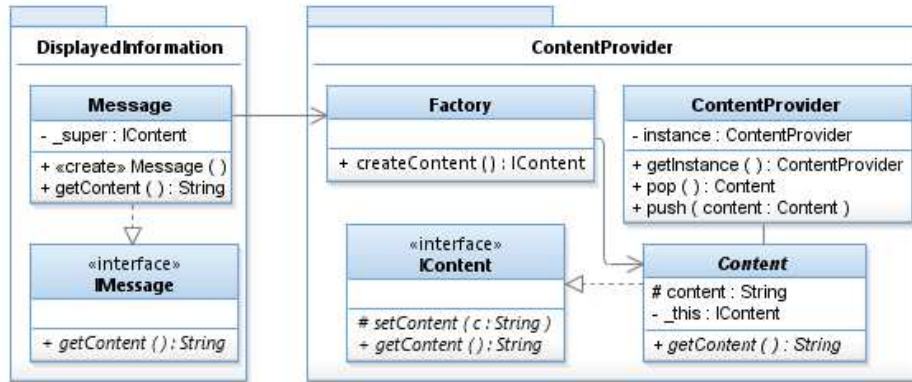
DisplayedInformation

Message
- _super : IContent
+ «create» Message ( )
+ getContent ( ) : String

«interface»
IMessage
+ getContent ( ) : String

ContentProvider

Factory
+ createContent ( ) : IContent

ContentProvider
- instance : ContentProvider
+ getInstance ( ) : ContentProvider
+ pop ( ) : Content
+ push ( content : Content )

«interface»
IContent
# setContent ( c : String )
+ getContent ( ) : String

Content
# content : String
- _this : IContent
+ getContent ( ) : String